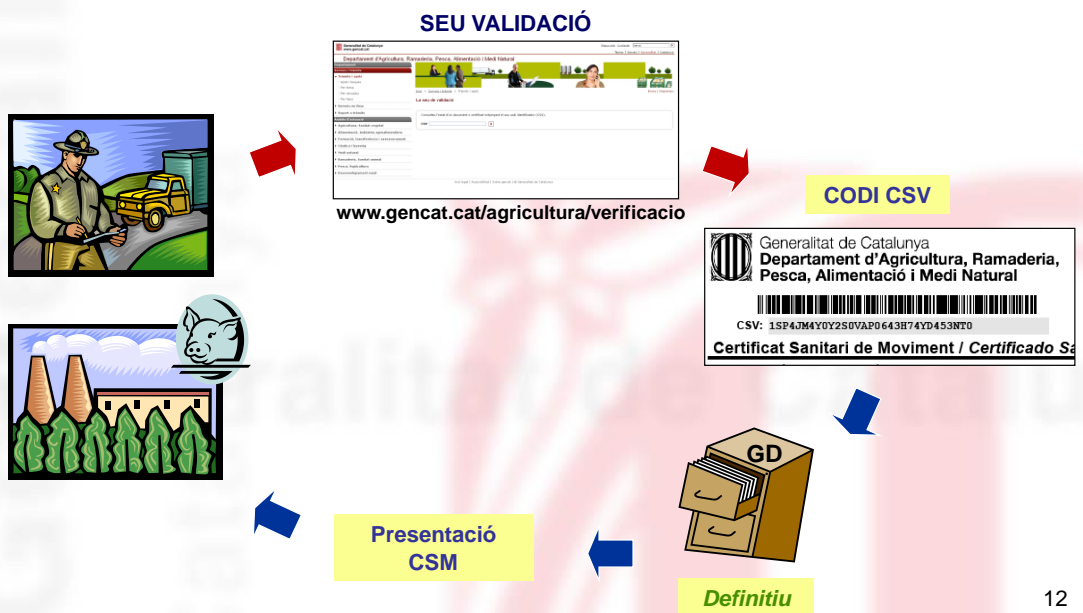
SEU VALIDACIÓ

Departament d'Agricultura, Ramaderia, Pesca, Alimentació i Medi Natural

La seu de validació

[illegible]

www.gencat.cat/agricultura/verificacio

CODI CSV

Generalitat de Catalunya
Departament d'Agricultura, Ramaderia, Pesca, Alimentació i Medi Natural

CSV: 1SP4JM4Y0Y2S0VAP0643H74YD453NT0

Certificat Sanitari de Moviment / Certificado Sa

GD

Presentació CSM

Definitiu

12